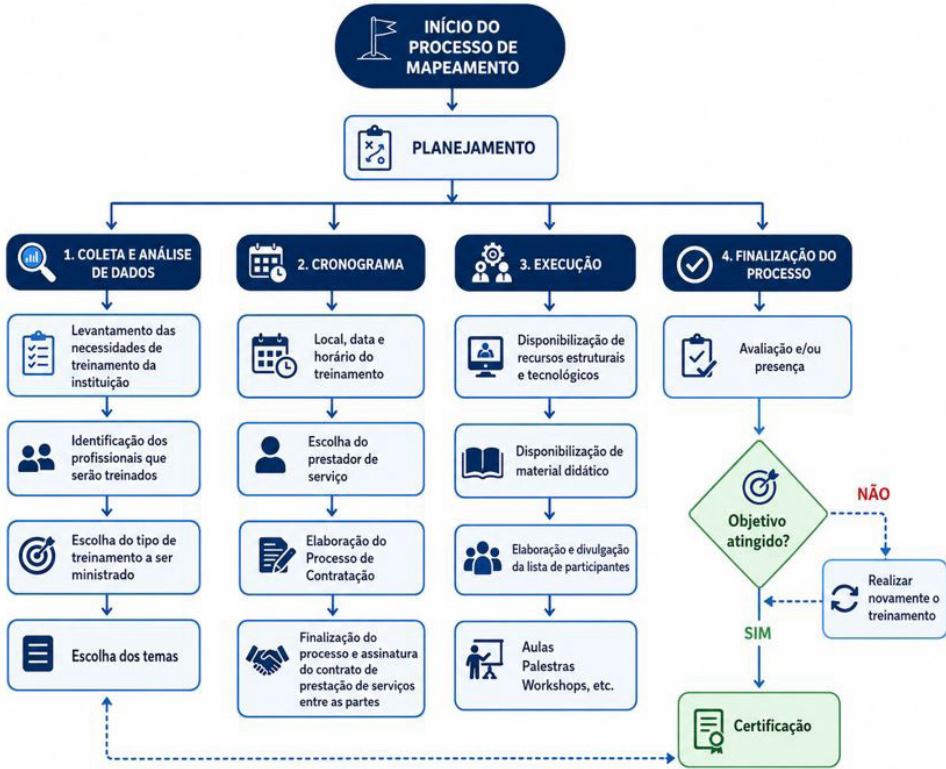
INÍCIO DO PROCESSO DE MAPEAMENTO

PLANEJAMENTO

1. COLETA E ANÁLISE DE DADOS

Levantamento das necessidades de treinamento da instituição

Identificação dos profissionais que serão treinados

Escolha do tipo de treinamento a ser ministrado

Escolha dos temas

2. CRONOGRAMA

Local, data e horário do treinamento

Escolha do prestador de serviço

Elaboração do Processo de Contratação

Finalização do processo e assinatura do contrato de prestação de serviços entre as partes

3. EXECUÇÃO

Disponibilização de recursos estruturais e tecnológicos

Disponibilização de material didático

Elaboração e divulgação da lista de participantes

Aulas
Palestras
Workshops, etc.

4. FINALIZAÇÃO DO PROCESSO

Avaliação e/ou presença

Objetivo atingido?

NÃO

Realizar novamente o treinamento

SIM

Certificação